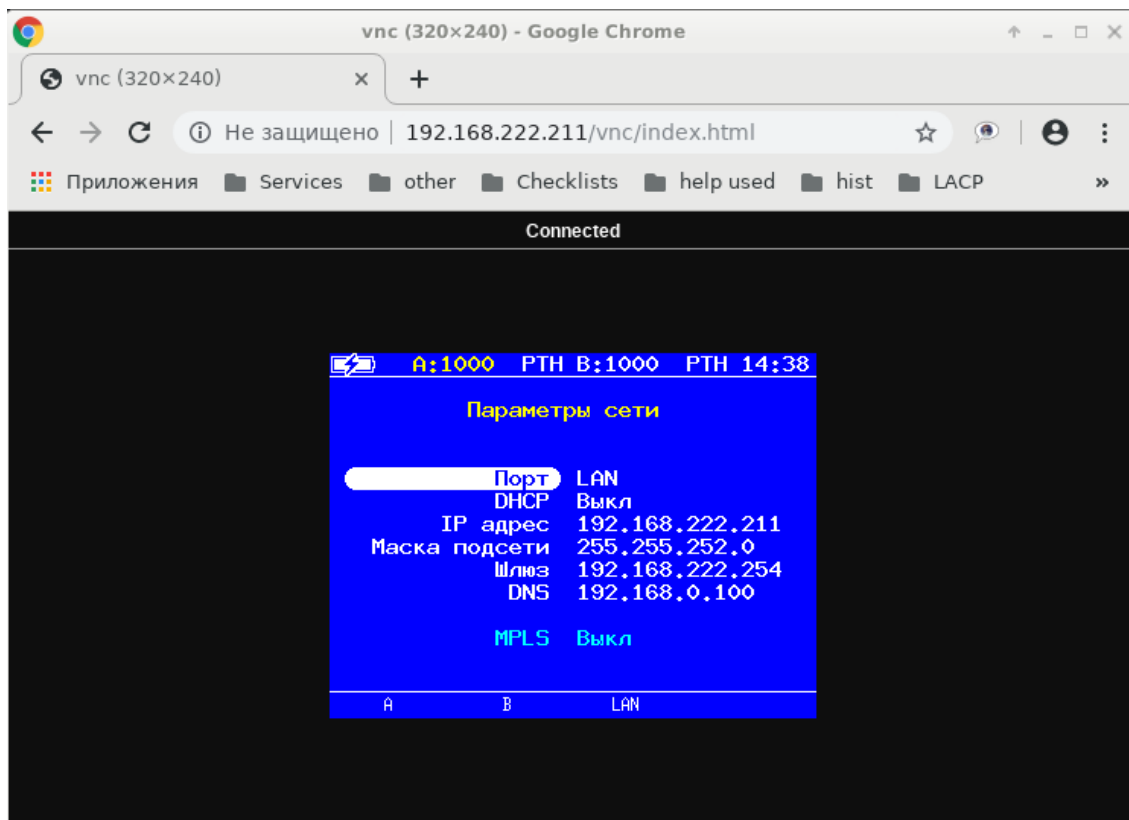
vnc (320×240) - Google Chrome

vnc (320×240) ×
+

Не защищено | 192.168.222.211/vnc/index.html

Приложения Services other Checklists help used hist LACP »

Connected

A:1000 PTH B:1000 PTH 14:38

Параметры сети

Порт LAN
DHCP Выкл
IP адрес 192.168.222.211
Маска подсети 255.255.252.0
Шлюз 192.168.222.254
DNS 192.168.0.100

MPLS Выкл

A B LAN